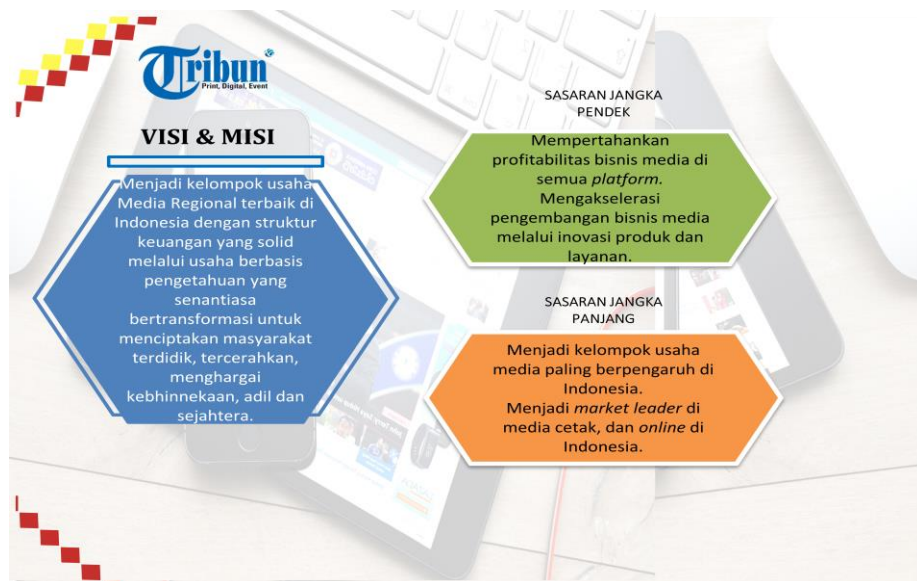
Tribun
Print, Digital, Event

VISI & MISI

Menjadi kelompok usaha Media Regional terbaik di Indonesia dengan struktur keuangan yang solid melalui usaha berbasis pengetahuan yang senantiasa bertransformasi untuk menciptakan masyarakat terdidik, tercerahkan, menghargai kebhinnekaan, adil dan sejahtera.

SASARAN JANGKA PENDEK

Mempertahankan profitabilitas bisnis media di semua *platform*.
Mengakselerasi pengembangan bisnis media melalui inovasi produk dan layanan.

SASARAN JANGKA PANJANG

Menjadi kelompok usaha media paling berpengaruh di Indonesia.
Menjadi *market leader* di media cetak, dan *online* di Indonesia.